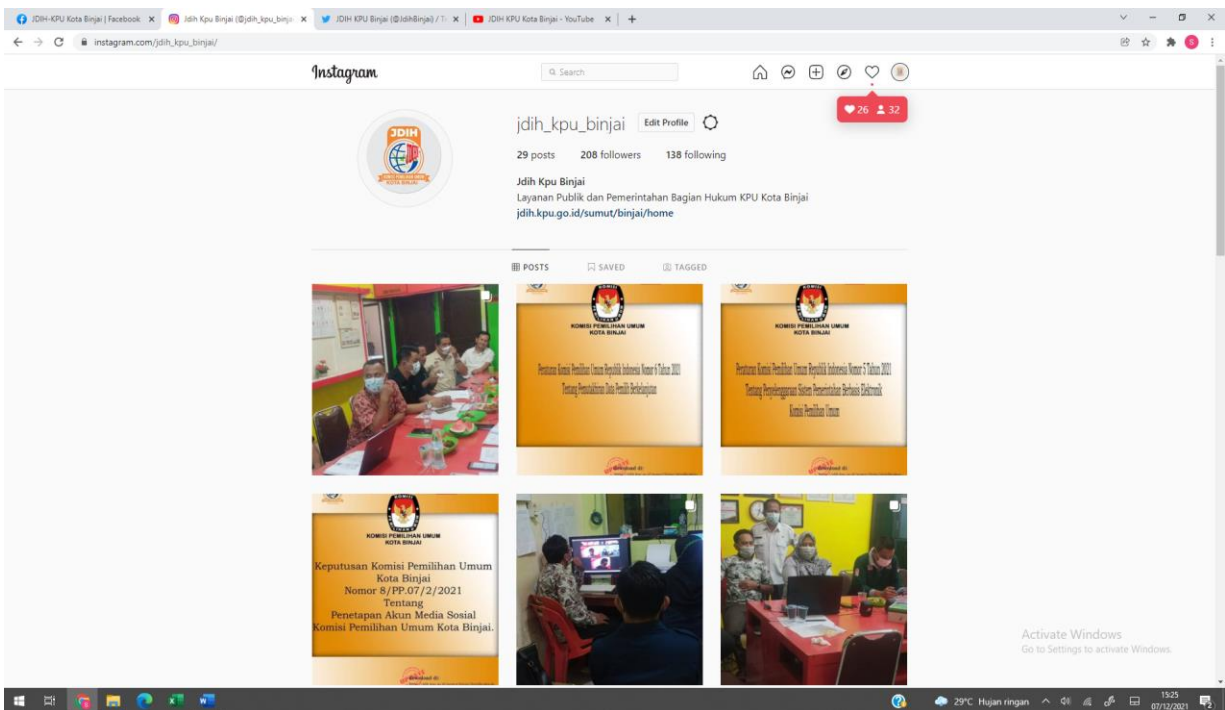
JDIH-KPU Kota Binjai | Facebook × Jdih Kpu Binjai (@jdih_kpu_binjai) × JDIH KPU Binjai (@JdihBinjai) / T × JDIH KPU Kota Binjai - YouTube × +

instagram.com/jdih_kpu_binjai/

Instagram

Search

26 32

JDIH

jdih_kpu_binjai Edit Profile

29 posts 208 followers 138 following

Jdih Kpu Binjai
Layanan Publik dan Pemerintahan Bagian Hukum KPU Kota Binjai
jdih.kpu.go.id/sumut/binjai/home

POSTS SAVED TAGGED

KOMISI PEMILIHAN UMUM KOTA BINJAI

Peraturan Komisi Pemilihan Umum Republik Indonesia Nomor 6 Tahun 2021 Tentang Pemutakhiran Data Pemilih Berkelanjutan

KOMISI PEMILIHAN UMUM KOTA BINJAI

Peraturan Komisi Pemilihan Umum Republik Indonesia Nomor 5 Tahun 2021 Tentang Penyelenggaraan Sistem Pemerintahan Berbasis Elektronik Komisi Pemilihan Umum

KOMISI PEMILIHAN UMUM KOTA BINJAI

Keputusan Komisi Pemilihan Umum Kota Binjai Nomor 8/PP.07/2/2021 Tentang Penetapan Akun Media Sosial Komisi Pemilihan Umum Kota Binjai.

Activate Windows
Go to Settings to activate Windows.

29°C Hujan ringan 15:25 07/12/2021